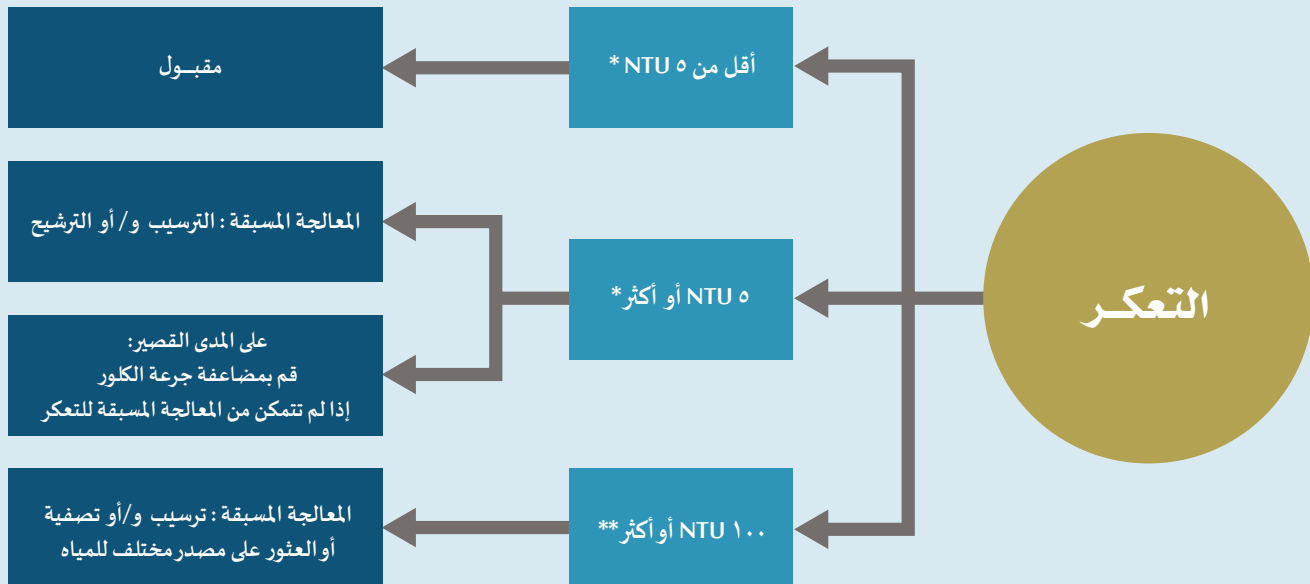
التعكـر

أقل من ٥ NTU *

مقبـول

٥ NTU أو أكثر*

المعالجة المسبقة : الترسيب و/ أو الترشيح

على المدى القصير:
قم بمضاعفة جرعة الكلور
إذا لم تتمكن من المعالجة المسبقة للتعكر

١٠٠ NTU أو أكثر**

المعالجة المسبقة : ترسيب و/أو تصفية
أو العثور على مصدر مختلف للمياه